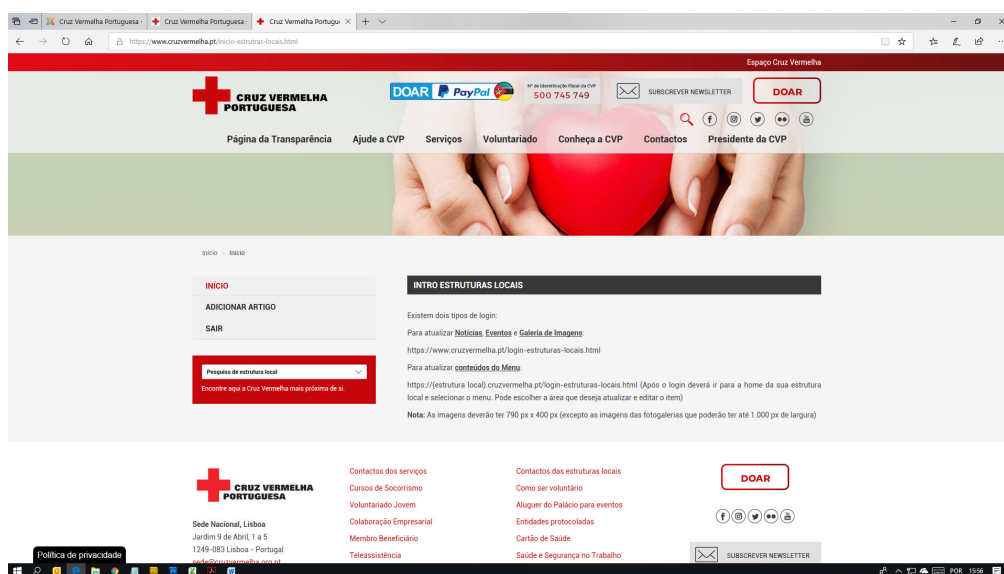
Cruz Vermelha Portuguesa ·
Cruz Vermelha Portuguesa ·
Cruz Vermelha Portugu

https://www.cruzvermelha.pt/inicio-estruturas-locais.html

Espaço Cruz Vermelha

CRUZ VERMELHA PORTUGUESA

DOAR PayPal

Nº de Identificação Fiscal da CVP
500 745 749

SUBSCREVER NEWSLETTER

DOAR

Página da Transparência
Ajude a CVP
Serviços
Voluntariado
Conheça a CVP
Contactos
Presidente da CVP

Início » Início

INÍCIO
ADICIONAR ARTIGO
SAIR

Pesquisa de estrutura local
Encontre aqui a Cruz Vermelha mais próxima de si

INTRO ESTRUTURAS LOCAIS

Existem dois tipos de login:

Para atualizar Notícias, Eventos e Galeria de Imagens:

https://www.cruzvermelha.pt/login-estruturas-locais.html

Para atualizar conteúdos do Menu:

https://(estrutura local).cruzvermelha.pt/login-estruturas-locais.html (Após o login deverá ir para a home da sua estrutura local e selecionar o menu. Pode escolher a área que deseja atualizar e editar o item)

Nota: As imagens deverão ter 790 px x 400 px (excepto as imagens das fotogalerias que poderão ter até 1.000 px de largura)

CRUZ VERMELHA PORTUGUESA

Sede Nacional, Lisboa
Jardim 9 de Abril, 1 a 5
1249-083 Lisboa - Portugal
sede@cruzvermelha.org.pt

Contactos dos serviços
Cursos de Socorrismo
Voluntariado Jovem
Colaboração Empresarial
Membro Beneficiário
Teleassistência

Contactos das estruturas locais
Como ser voluntário
Aluguer do Palácio para eventos
Entidades protocoladas
Cartão de Saúde
Saúde e Segurança no Trabalho

DOAR

SUBSCREVER NEWSLETTER

Política de privacidade

POR 15:56